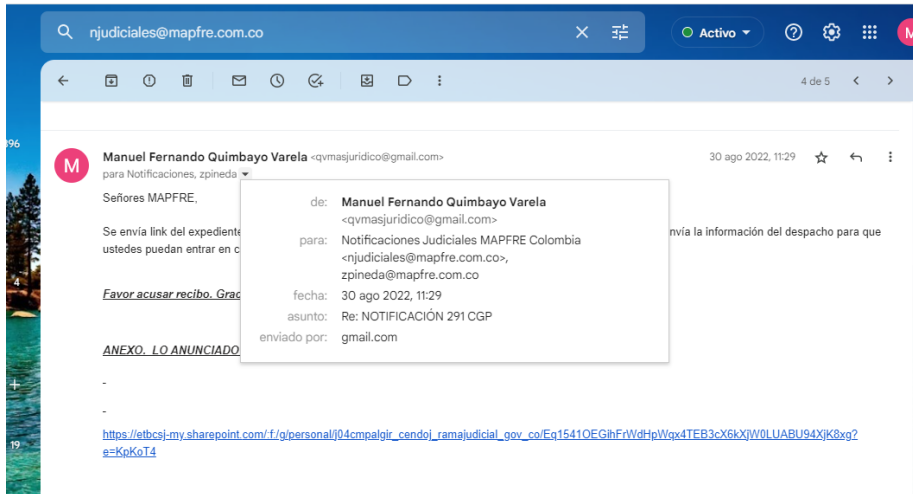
njudiciales@mapfre.com.co

Activo

M

4 de 5

96

4

19

M

Manuel Fernando Quimbayo Varela <qvmasjuridico@gmail.com>
para Notificaciones, zpineda

30 ago 2022, 11:29

Señores MAPFRE,

Se envía link del expediente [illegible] envía la información del despacho para que ustedes puedan entrar en c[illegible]

Favor acusar recibo. Grac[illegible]

ANEXO. LO ANUNCIADO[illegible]

-

-

https://etbcsj-my.sharepoint.com/:f:/g/personal/j04cmpalgir_cendoj_ramajudicial_gov_co/Eq1541OEGihFrWdHpWqx4TEB3cX6kXjW0LUABU94XjK8xg?e=KpKoT4

de: Manuel Fernando Quimbayo Varela <qvmasjuridico@gmail.com>
para: Notificaciones Judiciales MAPFRE Colombia <njudiciales@mapfre.com.co>, zpineda@mapfre.com.co
fecha: 30 ago 2022, 11:29
asunto: Re: NOTIFICACIÓN 291 CGP
enviado por: gmail.com